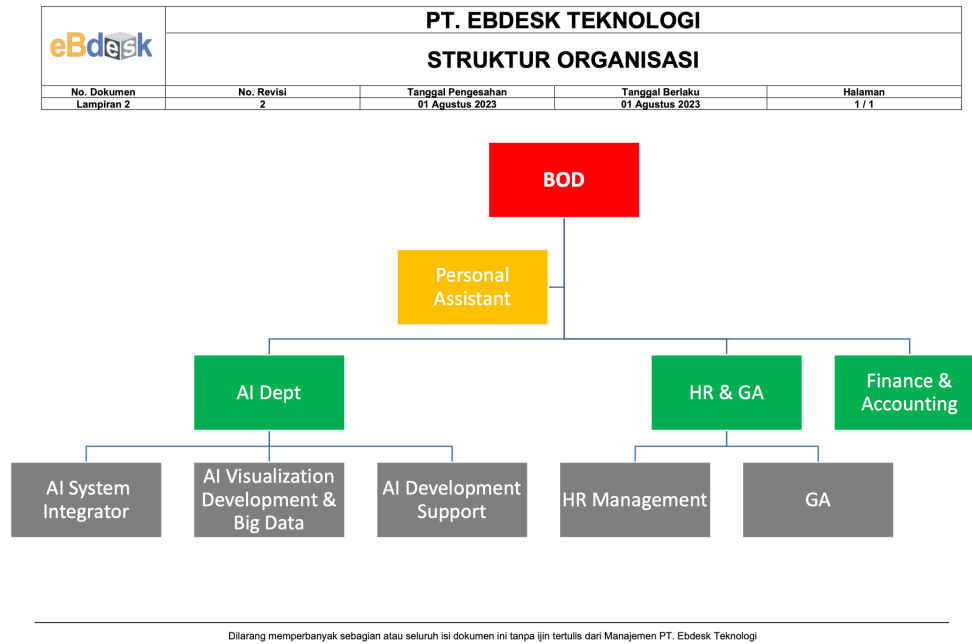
eBdesk

PT. EBDESK TEKNOLOGI

STRUKTUR ORGANISASI

| No. Dokumen | No. Revisi | Tanggal Pengesahan | Tanggal Berlaku | Halaman |
|---|---|---|---|---|
| Lampiran 2 | 2 | 01 Agustus 2023 | 01 Agustus 2023 | 1 / 1 |

BOD

Personal Assistant

AI Dept

HR & GA

Finance & Accounting

AI System Integrator

AI Visualization Development & Big Data

AI Development Support

HR Management

GA

Dilarang memperbanyak sebagian atau seluruh isi dokumen ini tanpa ijin tertulis dari Manajemen PT. Ebdesk Teknologi